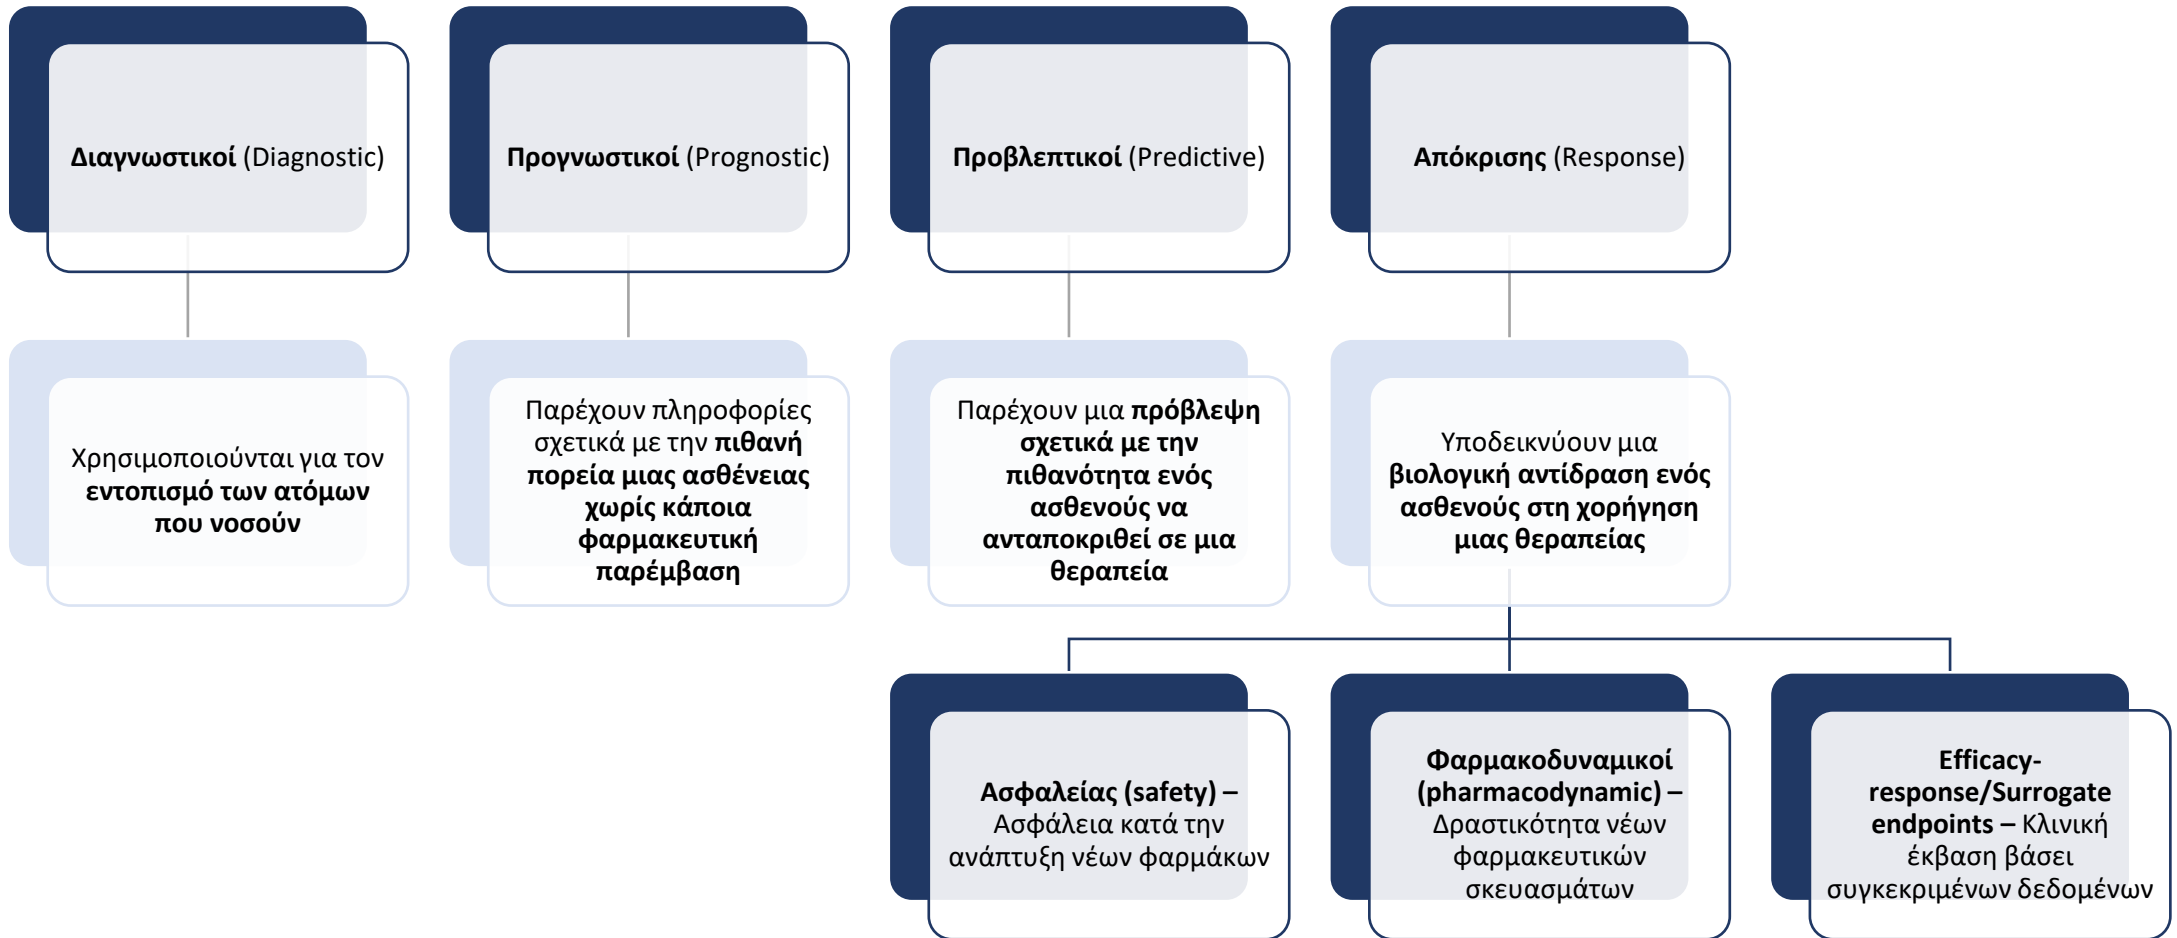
**Διαγνωστικοί** (Diagnostic)

Χρησιμοποιούνται για τον **εντοπισμό των ατόμων που νοσούν**

**Προγνωστικοί** (Prognostic)

Παρέχουν πληροφορίες σχετικά με την **πιθανή πορεία μιας ασθένειας χωρίς κάποια φαρμακευτική παρέμβαση**

**Προβλεπτικοί** (Predictive)

Παρέχουν μια **πρόβλεψη σχετικά με την πιθανότητα ενός ασθενούς να ανταποκριθεί σε μια θεραπεία**

**Απόκρισης** (Response)

Υποδεικνύουν μια **βιολογική αντίδραση ενός ασθενούς στη χορήγηση μιας θεραπείας**

**Ασφαλείας (safety) –** Ασφάλεια κατά την ανάπτυξη νέων φαρμάκων

**Φαρμακοδυναμικοί (pharmacodynamic) –** Δραστικότητα νέων φαρμακευτικών σκευασμάτων

**Efficacy-response/Surrogate endpoints –** Κλινική έκβαση βάσει συγκεκριμένων δεδομένων